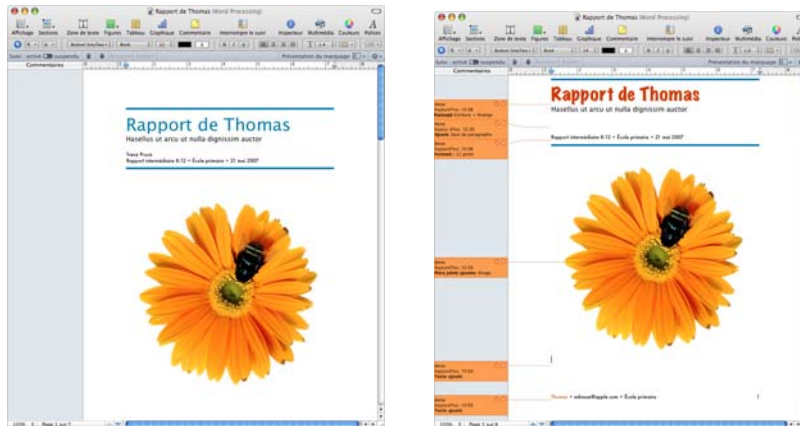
Rapport de Thomas (Word Processing)

Affichage Sections Zone de texte Figures Tableau Graphique Commentaire Interrompre le suivi Inspecteur Multimédia Couleurs Polices

Suivi : activé suspendu

Présentation du marquage

Commentaires

Rapport de Thomas

Hasellus ut arcu ut nulla dignissim auctor

Thomas Pinaud
Rapport intermédiaire K-12 • École primaire • 31 mai 2007

Page 1 sur 7

Rapport de Thomas (Word Processing)

Affichage Sections Zone de texte Figures Tableau Graphique Commentaire Interrompre le suivi Inspecteur Multimédia Couleurs Polices

Suivi : activé suspendu

Présentation du marquage

Commentaires

Rapport de Thomas

Hasellus ut arcu ut nulla dignissim auctor

Rapport intermédiaire K-12 • École primaire • 31 mai 2007

Formaté : Couleur

Ajouté : Zone de paragraphe

Formaté : 11 point

Pièce jointe ajoutée : Image

Texte ajouté

Texte ajouté

Thomas • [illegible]@apple.com • École primaire

Page 1 sur 8